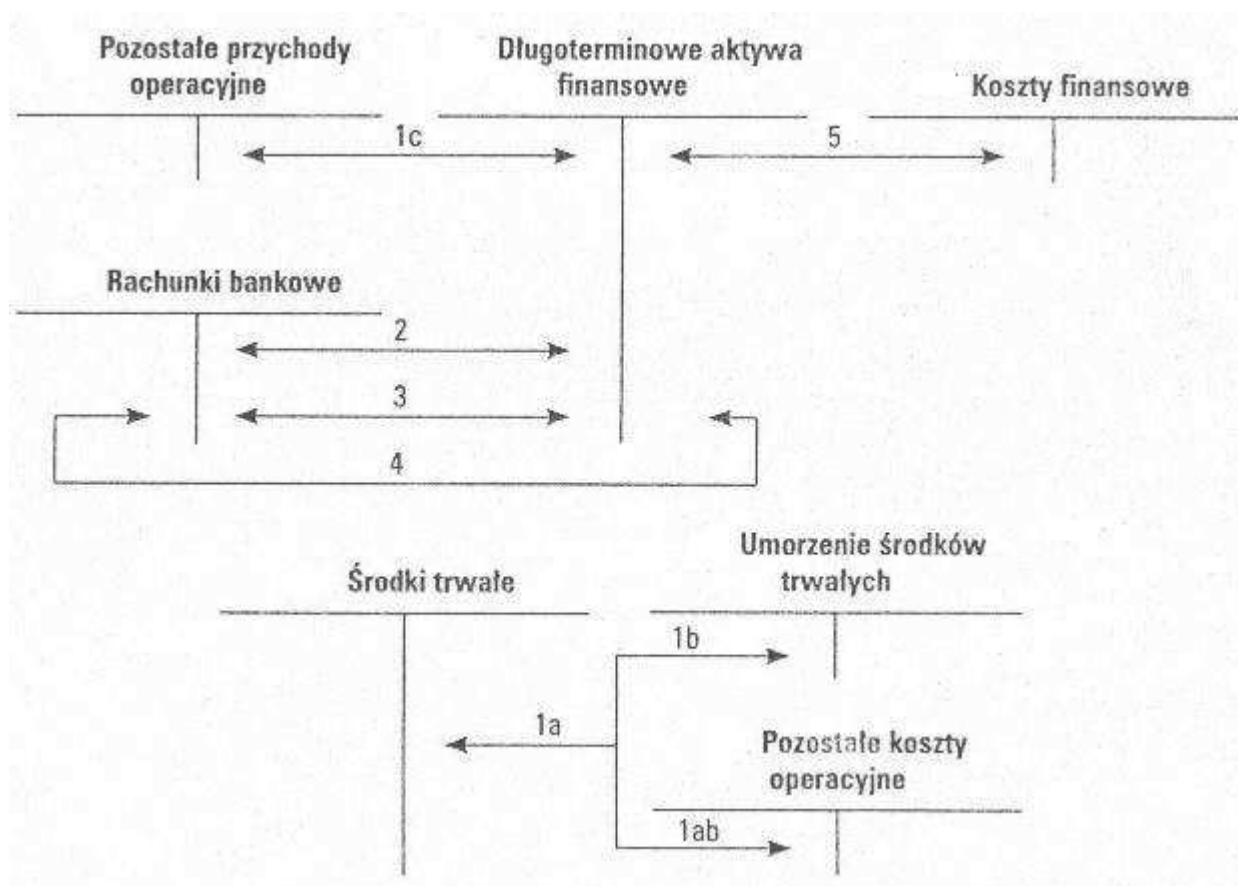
Pozostałe przychody operacyjne

Długoterminowe aktywa finansowe

Koszty finansowe

1c

5

Rachunki bankowe

2

3

4

Środki trwałe

Umorzenie środków trwałych

1b

1a

Pozostałe koszty operacyjne

1ab